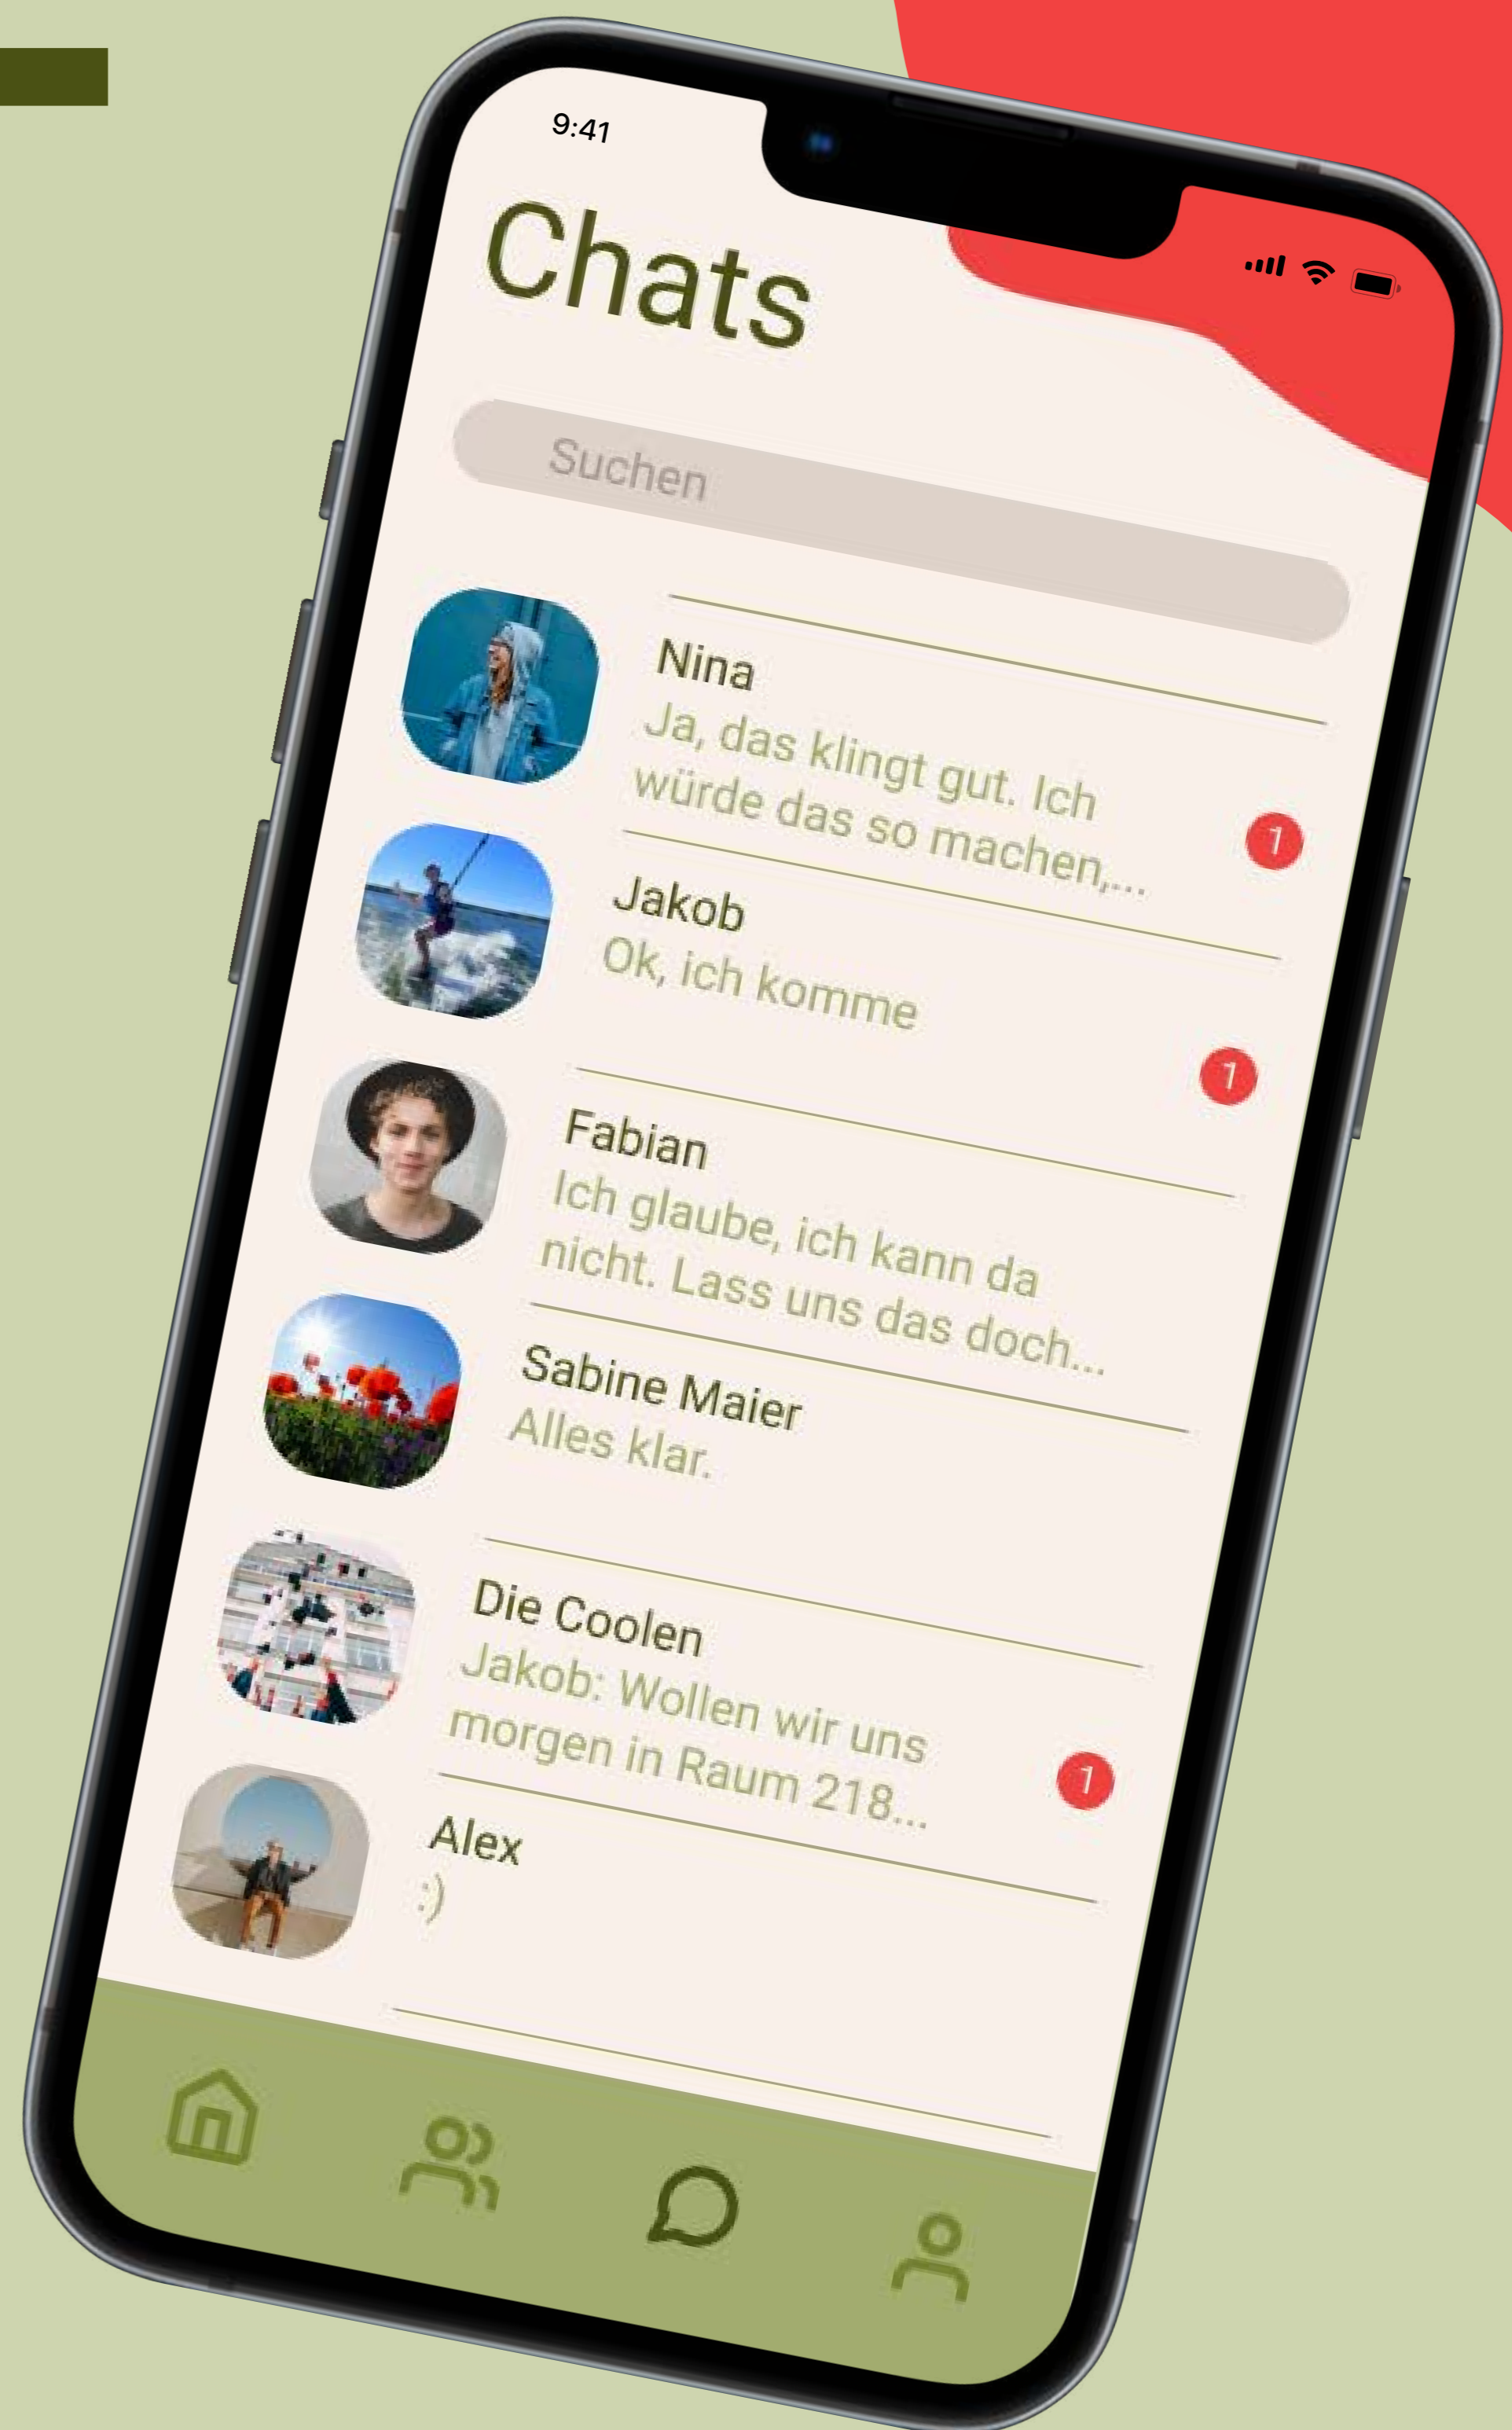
9:41

Chats

Suchen

Nina
Ja, das klingt gut. Ich würde das so machen,...
1

Jakob
Ok, ich komme
1

Fabian
Ich glaube, ich kann da nicht. Lass uns das doch...

Sabine Maier
Alles klar.

Die Coolen
Jakob: Wollen wir uns morgen in Raum 218...
1

Alex
:)